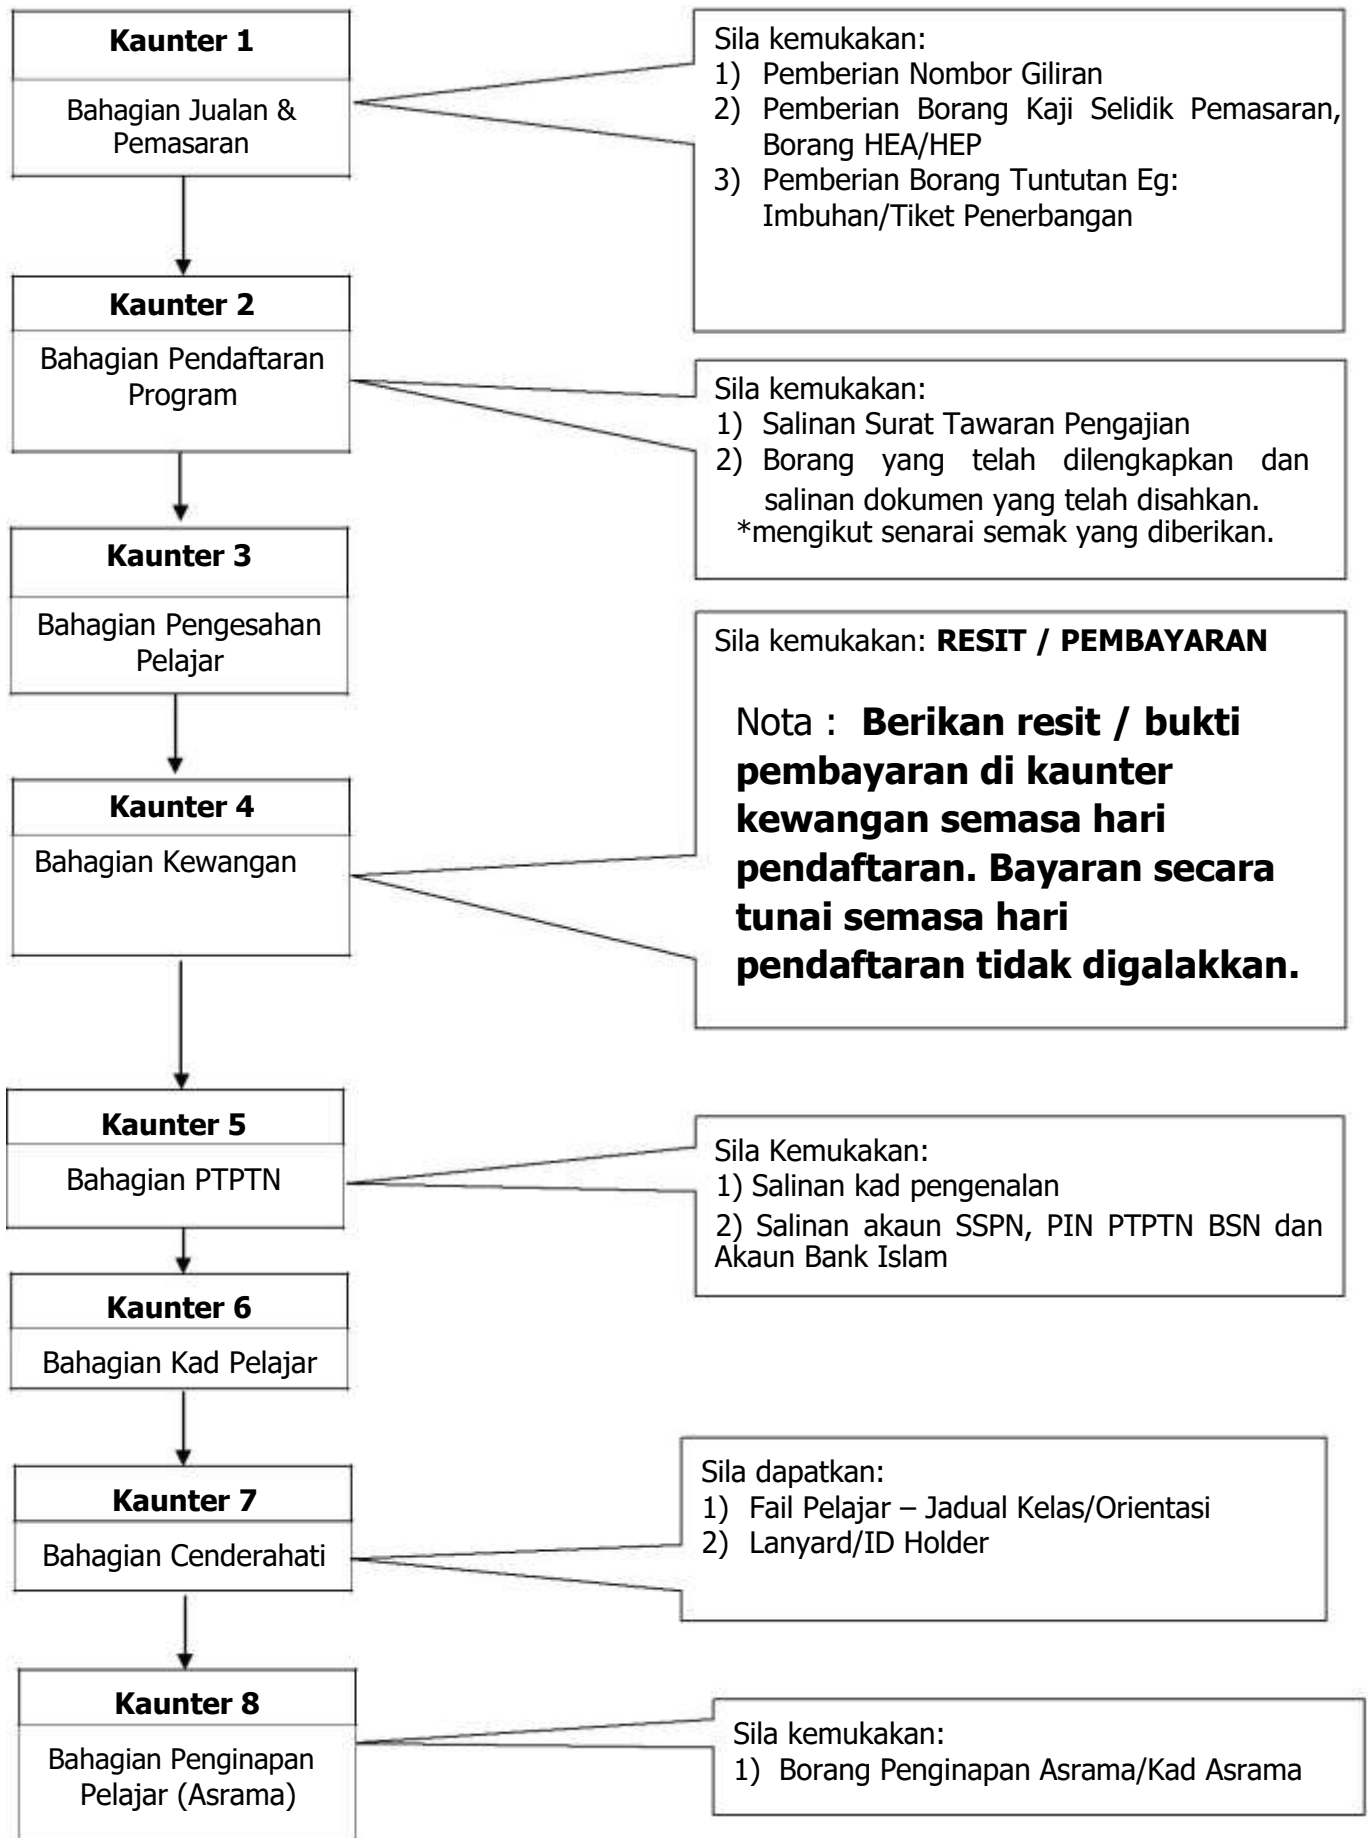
**Kaunter 1**

Bahagian Jualan & Pemasaran

Sila kemukakan:
1) Pemberian Nombor Giliran
2) Pemberian Borang Kaji Selidik Pemasaran, Borang HEA/HEP
3) Pemberian Borang Tuntutan Eg: Imbuhan/Tiket Penerbangan

**Kaunter 2**

Bahagian Pendaftaran Program

Sila kemukakan:
1) Salinan Surat Tawaran Pengajian
2) Borang yang telah dilengkapkan dan salinan dokumen yang telah disahkan.
*mengikut senarai semak yang diberikan.

**Kaunter 3**

Bahagian Pengesahan Pelajar

Sila kemukakan: **RESIT / PEMBAYARAN**

Nota : **Berikan resit / bukti pembayaran di kaunter kewangan semasa hari pendaftaran. Bayaran secara tunai semasa hari pendaftaran tidak digalakkan.**

**Kaunter 4**

Bahagian Kewangan

**Kaunter 5**

Bahagian PTPTN

Sila Kemukakan:
1) Salinan kad pengenalan
2) Salinan akaun SSPN, PIN PTPTN BSN dan Akaun Bank Islam

**Kaunter 6**

Bahagian Kad Pelajar

**Kaunter 7**

Bahagian Cenderahati

Sila dapatkan:
1) Fail Pelajar – Jadual Kelas/Orientasi
2) Lanyard/ID Holder

**Kaunter 8**

Bahagian Penginapan Pelajar (Asrama)

Sila kemukakan:
1) Borang Penginapan Asrama/Kad Asrama